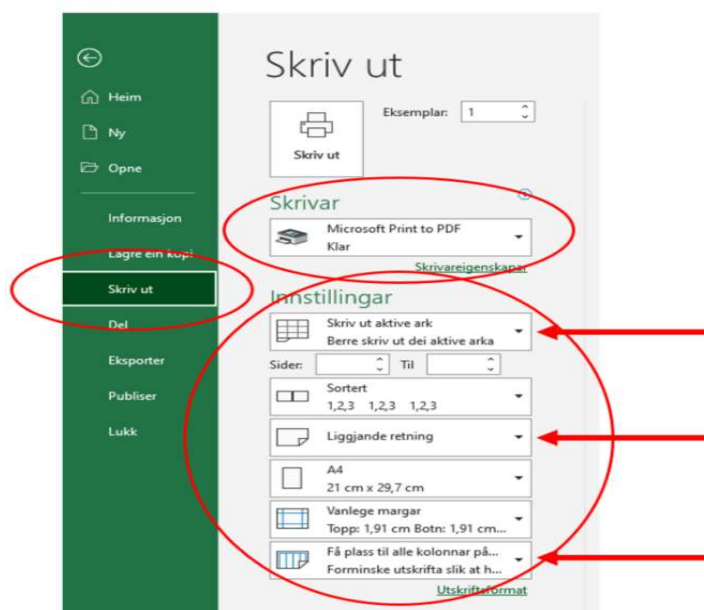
Heim
Ny
Opne
Informasjon
Lagre ein kopi
Skriv ut
Del
Eksporter
Publiser
Lukk

Skriv ut

Eksemplar: 1

Skriv ut

Skrivar

Microsoft Print to PDF
Klar

Skrivareigenskapar

Innstillingar

Skriv ut aktive ark
Berre skriv ut dei aktive arka

Sider: Til

Sortert
1,2,3 1,2,3 1,2,3

Liggjande retning

A4
21 cm x 29,7 cm

Vanlege margar
Topp: 1,91 cm Botn: 1,91 cm...

Få plass til alle kolonnar på...
Forminske utskrifta slik at h...

Utskriftsformat